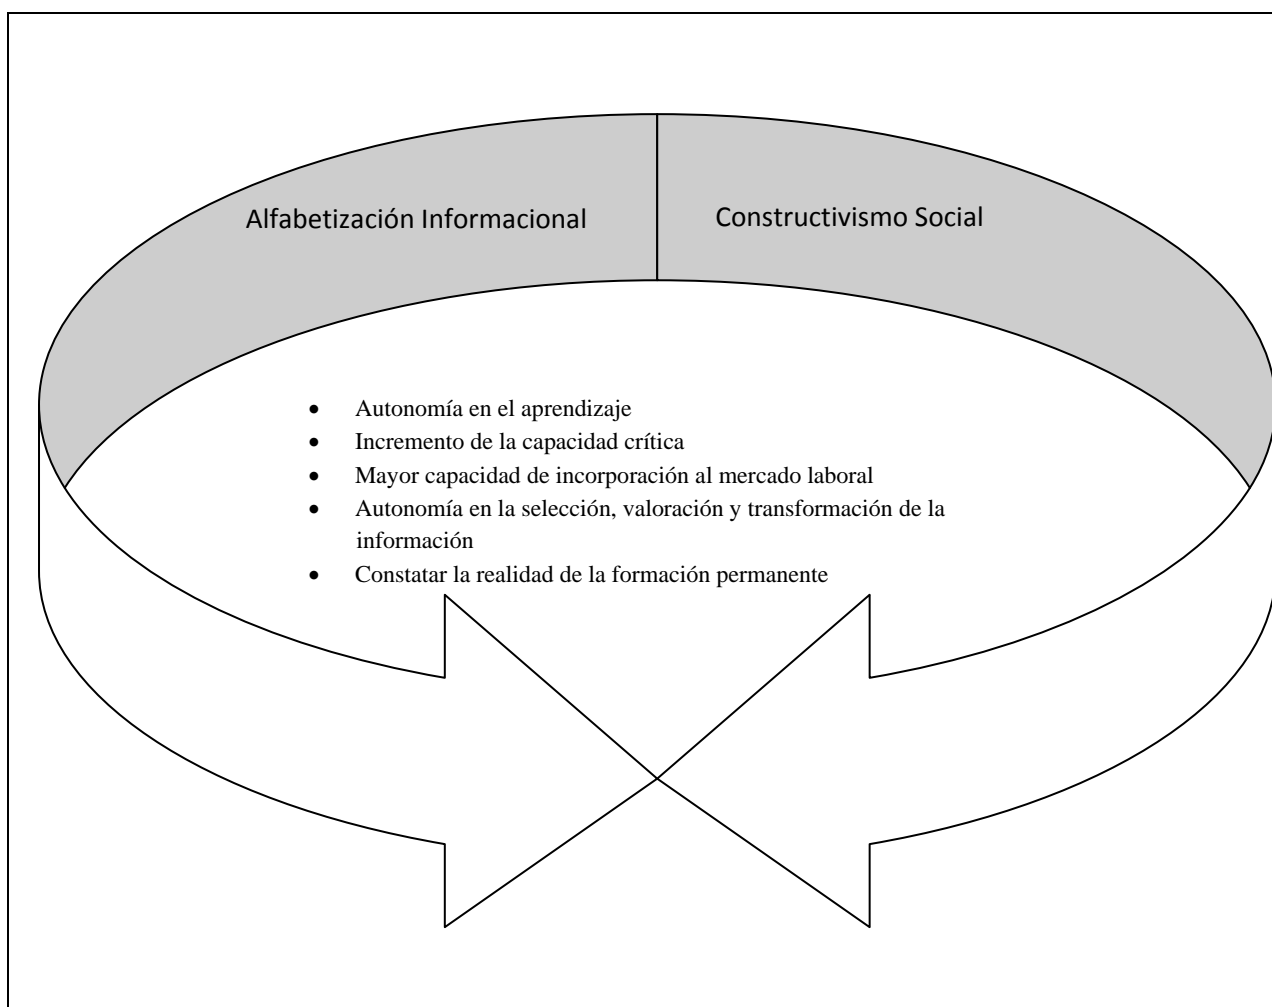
Alfabetización Informacional

Constructivismo Social

- Autonomía en el aprendizaje
- Incremento de la capacidad crítica
- Mayor capacidad de incorporación al mercado laboral
- Autonomía en la selección, valoración y transformación de la información
- Constatar la realidad de la formación permanente